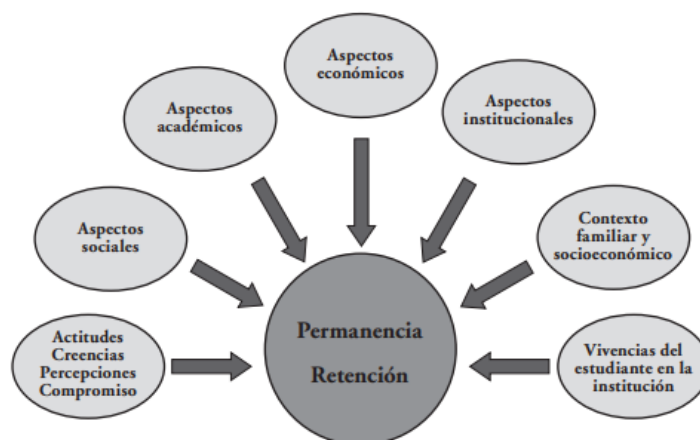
Aspectos económicos

Aspectos académicos

Aspectos institucionales

Aspectos sociales

Contexto familiar y socioeconómico

Actitudes Creencias Percepciones Compromiso

Permanencia Retención

Vivencias del estudiante en la institución